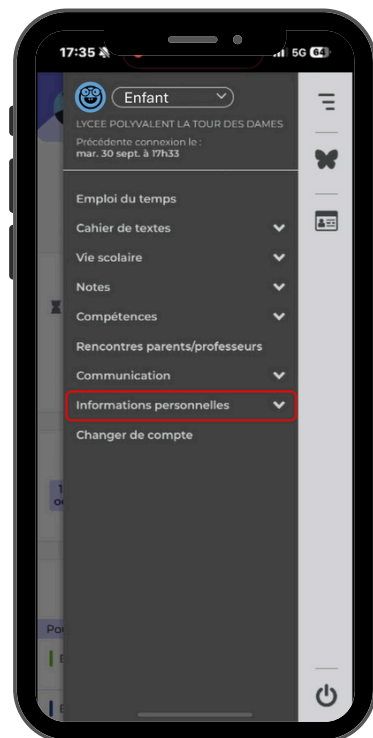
17:35

5G 64

Enfant

LYCEE POLYVALENT LA TOUR DES DAMES

Précédente connexion le :
mar. 30 sept. à 17h33

Emploi du temps

Cahier de textes

Vie scolaire

Notes

Compétences

Rencontres parents/professeurs

Communication

Informations personnelles

Changer de compte